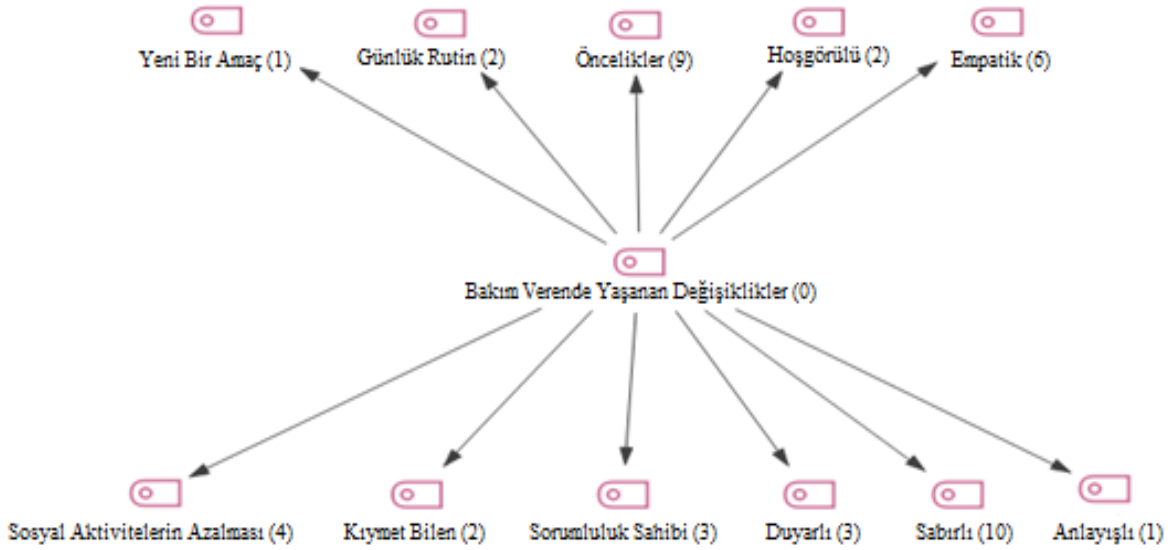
Yeni Bir Amaç (1)

Günlük Rutin (2)

Öncelikler (9)

Hoşgörülü (2)

Empatik (6)

Bakım Verende Yaşanan Değişiklikler (0)

Sosyal Aktivitelerin Azalması (4)

Kıymet Bilen (2)

Sorumluluk Sahibi (3)

Duyarlı (3)

Sabırlı (10)

Anlayışlı (1)